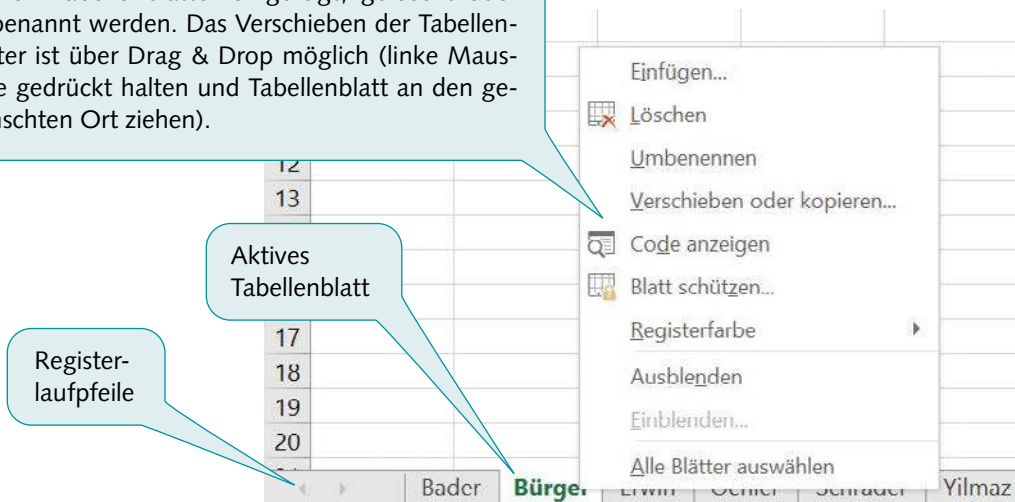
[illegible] benannt werden. Das Verschieben der Tabellen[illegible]ter ist über Drag & Drop möglich (linke Maus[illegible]e gedrückt halten und Tabellenblatt an den ge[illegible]nschten Ort ziehen).

Einfügen...
Löschen
Umbenennen
Verschieben oder kopieren...
Code anzeigen
Blatt schützen...
Registerfarbe
Ausblenden
Einblenden...
Alle Blätter auswählen

12
13
17
18
19
20

Aktives Tabellenblatt

Register-laufpfeile

Bader
Bürger
Erwin
Oehler
Schrader
Yilmaz